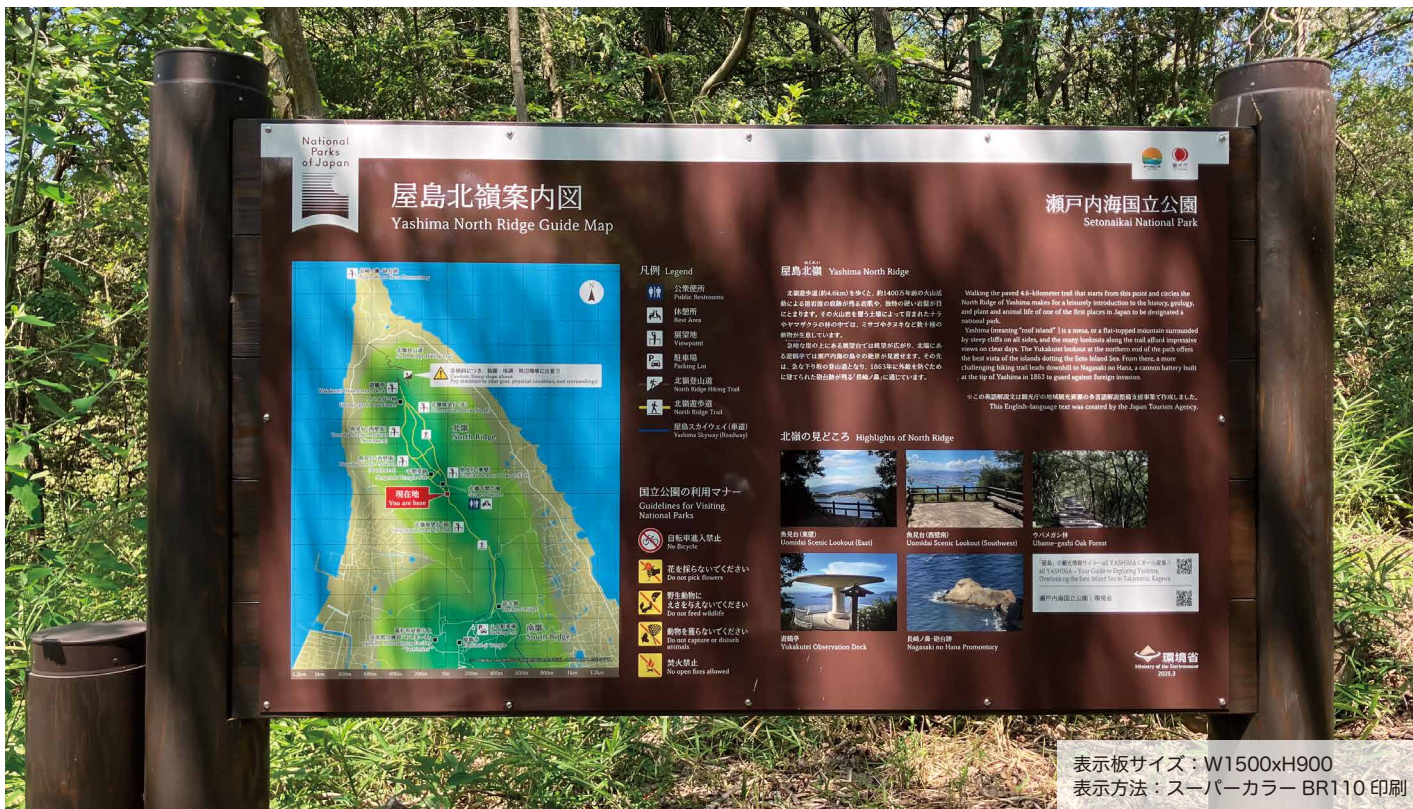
National Parks of Japan

屋島北嶺案内図
Yashima North Ridge Guide Map

瀬戸内海国立公園
Setonaikai National Park

凡例 Legend
公衆便所 Public Restrooms
休憩所 Rest Area
展望地 Viewpoint
駐車場 Parking Lot
北嶺登山道 North Ridge Hiking Trail
北嶺遊歩道 North Ridge Trail
屋島スカイウェイ(車道) Yashima Skyway (Roadway)

北嶺 North Ridge
南嶺 South Ridge
現在地 You are here

国立公園の利用マナー
Guidelines for Visiting National Parks
自転車進入禁止 No Bicycle
花を採らないでください Do not pick flowers
野生動物にえさを与えないでください Do not feed wildlife
動物を捕らないでください Do not capture or disturb animals
禁火禁止 No open fires allowed

屋島北嶺 Yashima North Ridge

北嶺遊歩道(約4.6km)を歩くと、約1400万年前の火山活動による溶岩流の痕跡が残る岩場や、独特の硬い岩盤が目にとまります。その火山岩を覆う土壌によって育まれたナラやヤマザクラの林の中では、ミサゴやタヌキなど数千種の動物が生息しています。
急峻な崖の上にある展望台では眺望が広がり、北端にある遊鶴亭では瀬戸内海の島々の絶景が見渡せます。その先は、急な下り坂の登山道となり、1863年に外敵を防ぐために建てられた砲台跡が残る「長崎ノ鼻」に通じています。

Walking the paved 4.6-kilometer trail that starts from this point and circles the North Ridge of Yashima makes for a leisurely introduction to the history, geology, and plant and animal life of one of the first places in Japan to be designated a national park.
Yashima (meaning "roof island") is a mesa, or a flat-topped mountain surrounded by steep cliffs on all sides, and the many lookouts along the trail afford impressive views on clear days. The Yukakutei lookout at the northern end of the path offers the best vista of the islands dotting the Seto Inland Sea. From there, a more challenging hiking trail leads downhill to Nagasaki no Hana, a cannon battery built at the tip of Yashima in 1863 to guard against foreign invasion.

※この英語解説文は観光庁の地域観光資源の多言語解説整備支援事業で作成しました。
This English-language text was created by the Japan Tourism Agency.

北嶺の見どころ Highlights of North Ridge
魚見台(東屋) Uomidai Scenic Lookout (East)
魚見台(西屋敷) Uomidai Scenic Lookout (Southwest)
ウバメガシ林 Ubame-gashi Oak Forest
遊鶴亭 Yukakutei Observation Deck
長崎ノ鼻・砲台跡 Nagasaki no Hana Promontory

瀬戸内海国立公園 | 環境省

環境省 Ministry of the Environment 2025.3

表示板サイズ：W1500xH900
表示方法：スーパーカラー BR110 印刷